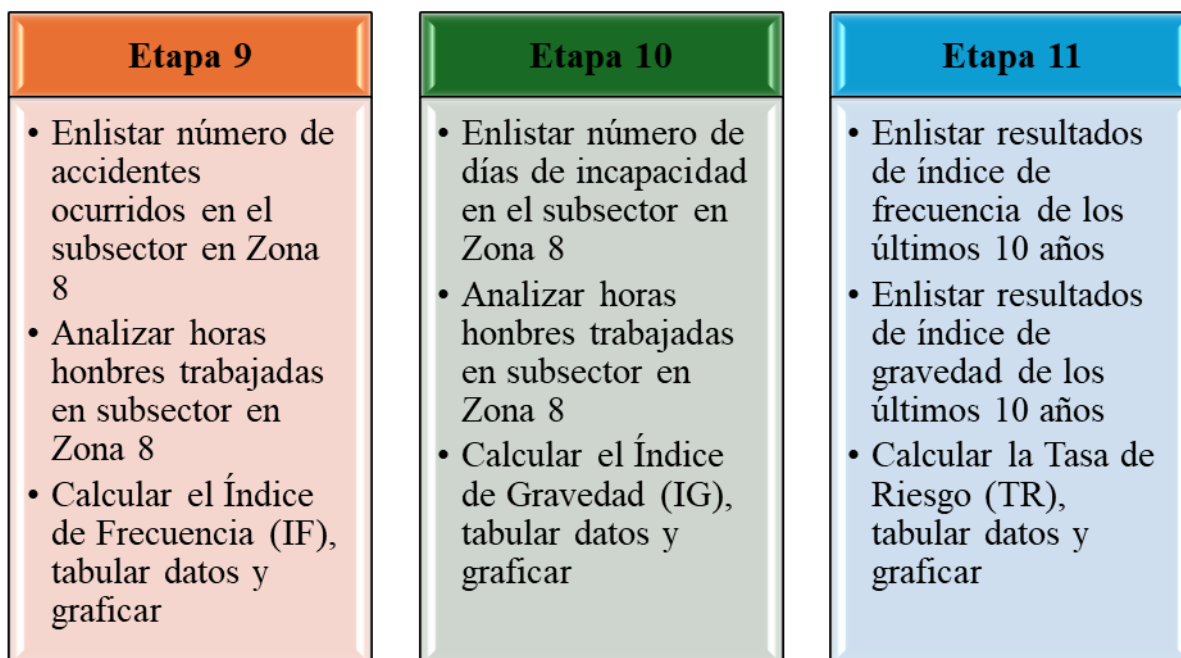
Etapa 9

• Enlistar número de accidentes ocurridos en el subsector en Zona 8
• Analizar horas honbres trabajadas en subsector en Zona 8
• Calcular el Índice de Frecuencia (IF), tabular datos y graficar

Etapa 10

• Enlistar número de días de incapacidad en el subsector en Zona 8
• Analizar horas honbres trabajadas en subsector en Zona 8
• Calcular el Índice de Gravedad (IG), tabular datos y graficar

Etapa 11

• Enlistar resultados de índice de frecuencia de los últimos 10 años
• Enlistar resultados de índice de gravedad de los últimos 10 años
• Calcular la Tasa de Riesgo (TR), tabular datos y graficar